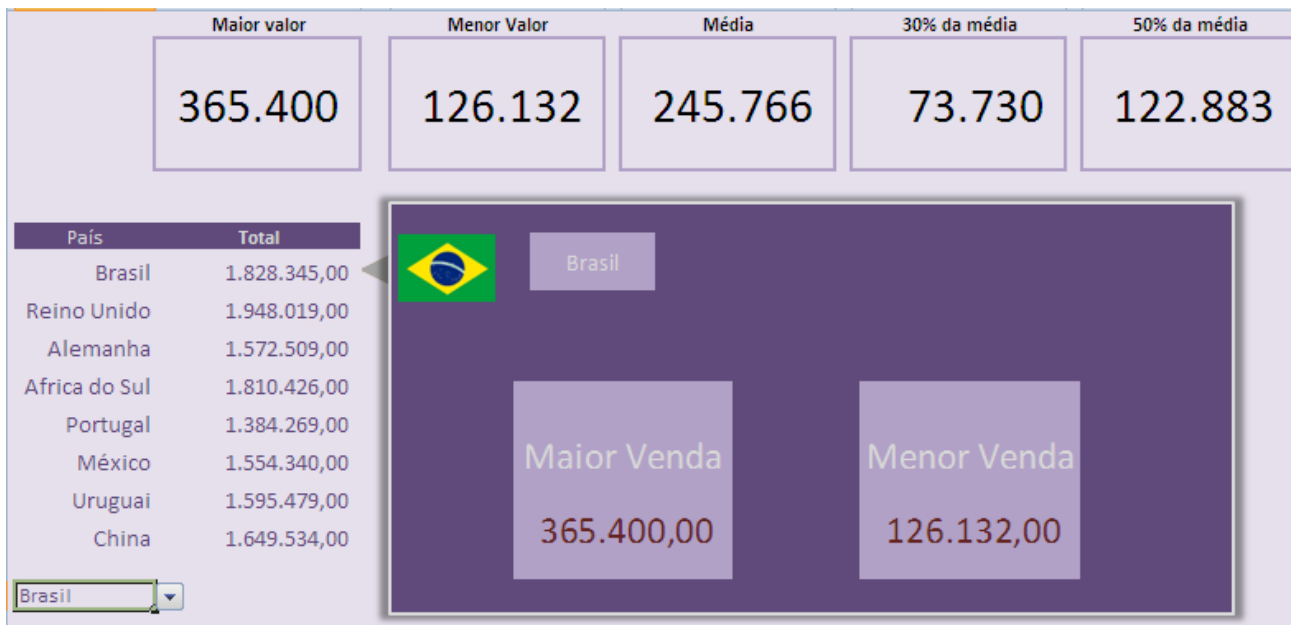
| Maior valor | Menor Valor | Média | 30% da média | 50% da média |
|---|---|---|---|---|
| 365.400 | 126.132 | 245.766 | 73.730 | 122.883 |

| País | Total |
|---|---|
| Brasil | 1.828.345,00 |
| Reino Unido | 1.948.019,00 |
| Alemanha | 1.572.509,00 |
| Africa do Sul | 1.810.426,00 |
| Portugal | 1.384.269,00 |
| México | 1.554.340,00 |
| Uruguai | 1.595.479,00 |
| China | 1.649.534,00 |

Brasil

Brasil

Maior Venda
365.400,00

Menor Venda
126.132,00